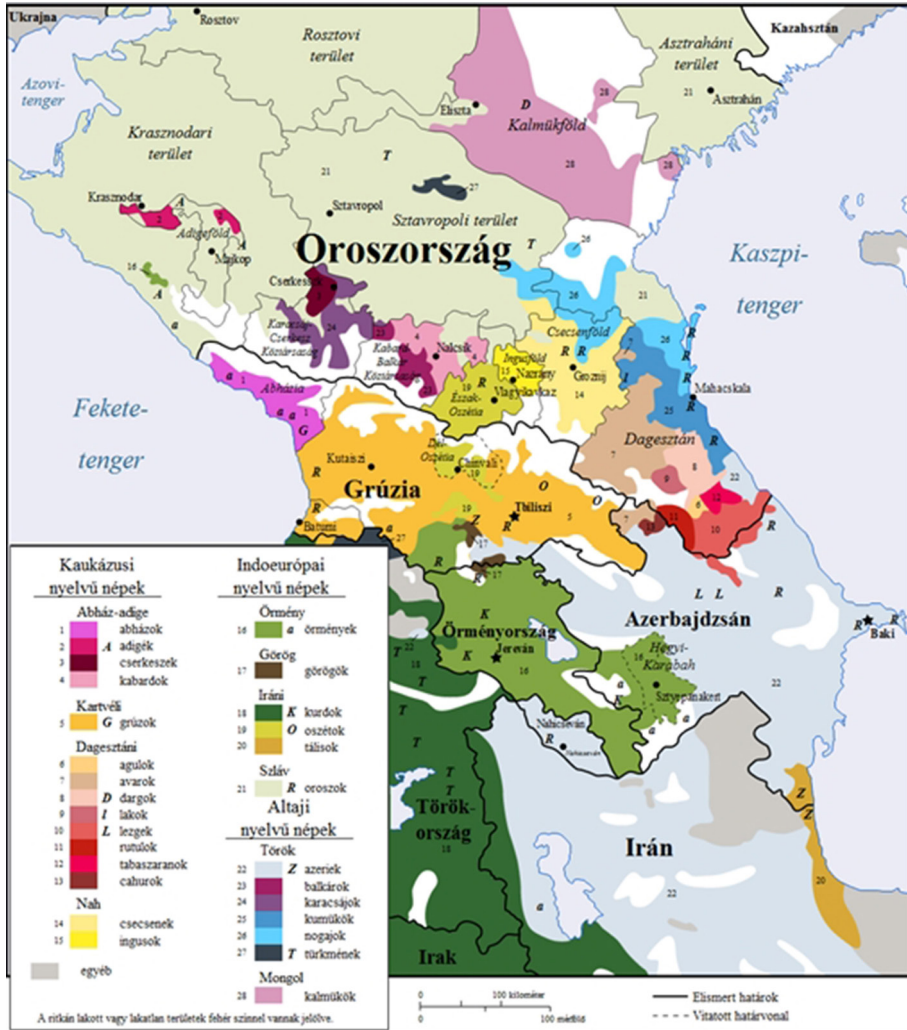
Ukrajna
Rosztov
Rosztovi terület
Kazahsztán
Asztraháni terület
21
Asztrahán
Azovi-tenger
Eliszta
D
Kalmükföld
28
28
Krasznodari terület
21
T
27
Krasznodar
A
Adigeföld
A
Majkop
Sztavropol
Sztavropoli terület
Oroszország
T
26
Kaszpi-tenger
16
A
Cserkeszk
a
Karacsáj-Cserkesz Köztársaság
24
23
Kabard-Balkár Köztársaság
Nalcsik
4
26
21
Csecsenföld
R
R
26
R
Ingusföld
Nazrany
Groznij
14
R
1
Abházia
19
Észak-Oszétia
Vlagyikavkaz
R
Mahacskala
Fekete-tenger
a
1
G
25
Dagesztán
Kutaiszi
Dél-Oszétia
Chinvali
19
7
8
9
22
R
Grúzia
12
O
Tbiliszi
O
5
Batumi
19
Z
6
7
13
11
10
R
R
27
17
17
L
L
Azerbajdzsán
R
Baki
K
Örményország
Jereván
K
16
Hegyi-Karabah
16
Sztyepanakert
22
a
Nahicseván
R
Törökország
18
Irán
22
Z
Z
20
a
Irak
T
T
T
T
T
22
Kaukázusi nyelvű népek
Abház-adige
1 abházok
2 A adigék
3 cserkeszek
4 kabardok
Kartvéli
5 G grúzok
Dagesztáni
6 agulok
7 avarok
8 D dargok
9 I lakok
10 L lezgek
11 rutulok
12 tabaszaranok
13 cahurok
Nah
14 csecsenek
15 ingusok
egyéb
Indoeurópai nyelvű népek
Örmény
16 a örmények
Görög
17 görögök
Iráni
18 K kurdok
19 O oszétok
20 tálisok
Szláv
21 R oroszok
Altaji nyelvű népek
Török
22 Z azeriek
23 balkárok
24 karacsájok
25 kumükök
26 nogajok
27 T türkmének
Mongol
28 kalmükök
A ritkán lakott vagy lakatlan területek fehér színnel vannak jelölve.
0 100 kilométer
0 100 mérföld
Elismert határok
Vitatott határvonal